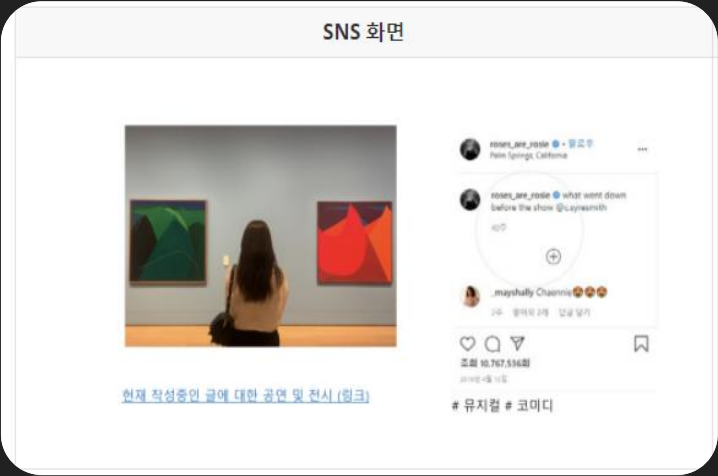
SNS 화면

roses_are_rosie • 팔로우
Palm Springs, California

roses_are_rosie what went down before the show @Laynesmith

40주

_mayshally Chaennie😍😍😍

2주 좋아요 2개 답글 달기

조회 10,767,556회

2019년 4월 16일

현재 작성중인 글에 대한 공연 및 전시 (링크)

# 뮤지컬 # 코미디